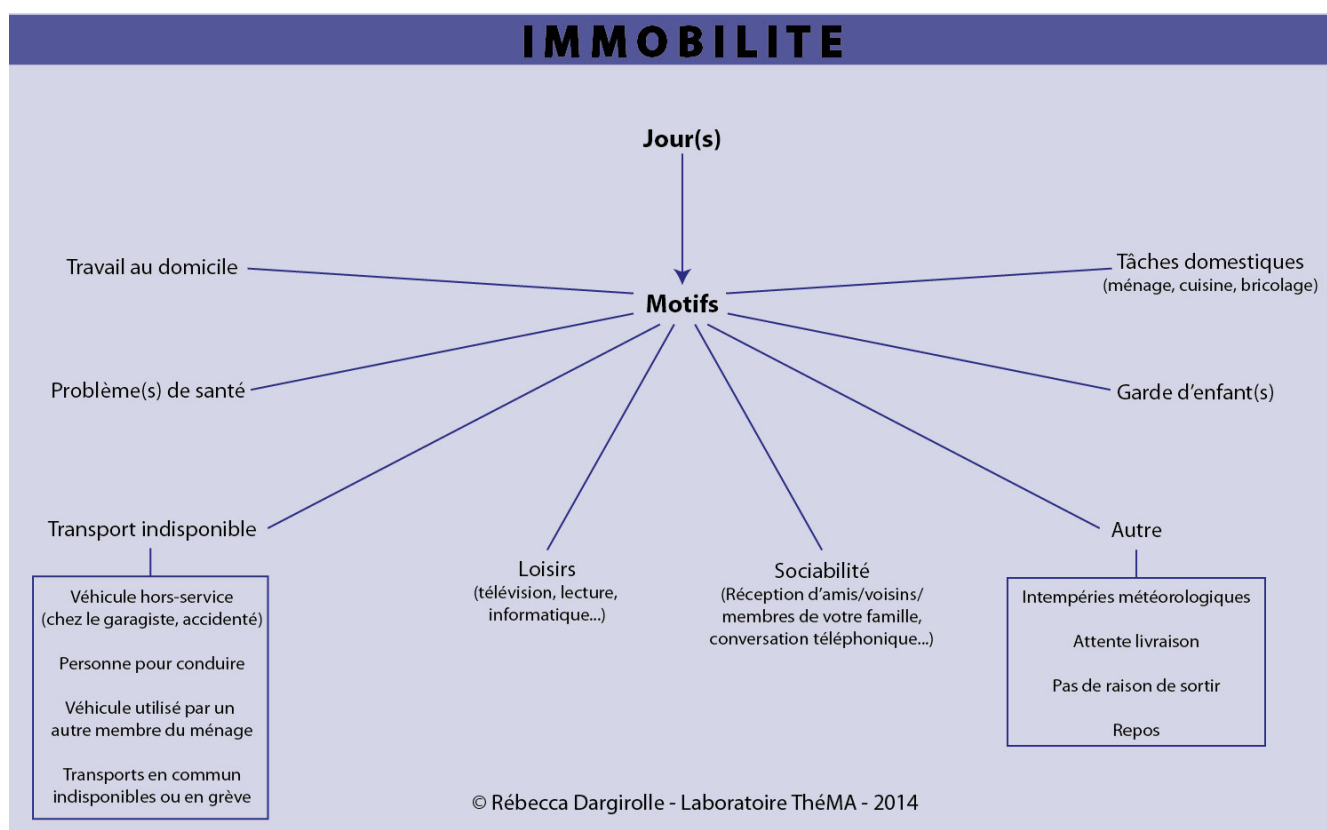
IMMOBILITE

Jour(s)

Motifs

Travail au domicile

Tâches domestiques
(ménage, cuisine, bricolage)

Problème(s) de santé

Garde d'enfant(s)

Transport indisponible

Véhicule hors-service
(chez le garagiste, accidenté)

Personne pour conduire

Véhicule utilisé par un autre membre du ménage

Transports en commun indisponibles ou en grève

Loisirs
(télévision, lecture, informatique...)

Sociabilité
(Réception d'amis/voisins/ membres de votre famille, conversation téléphonique...)

Autre

Intempéries météorologiques

Attente livraison

Pas de raison de sortir

Repos

© Rébecca Dargirolle - Laboratoire ThéMA - 2014